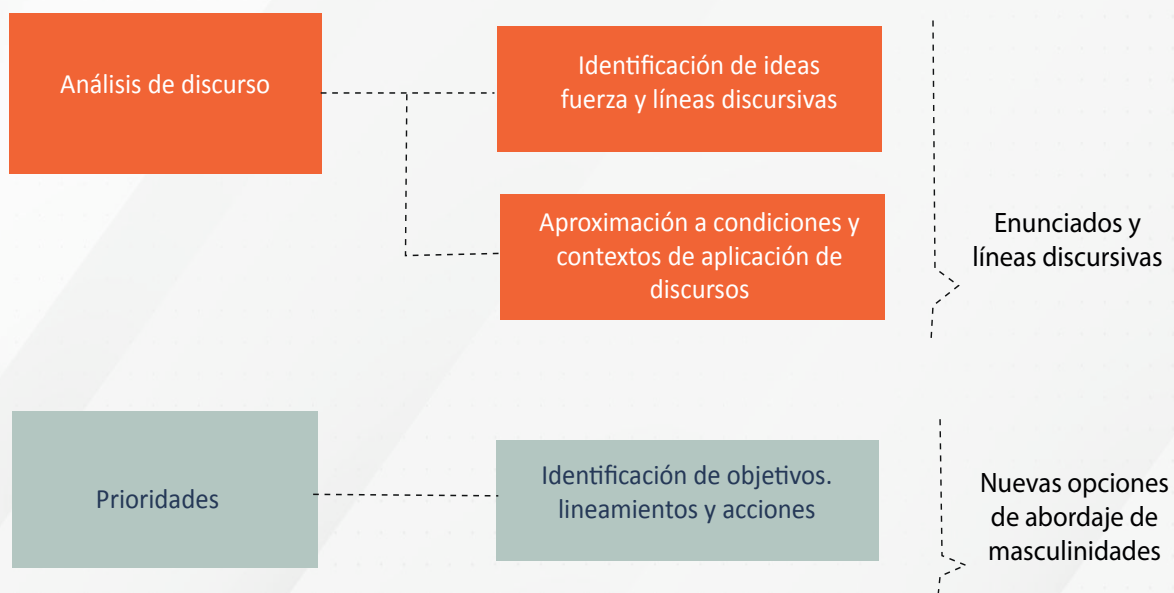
Análisis de discurso

Identificación de ideas fuerza y líneas discursivas

Aproximación a condiciones y contextos de aplicación de discursos

Enunciados y líneas discursivas

Prioridades

Identificación de objetivos. lineamientos y acciones

Nuevas opciones de abordaje de masculinidades